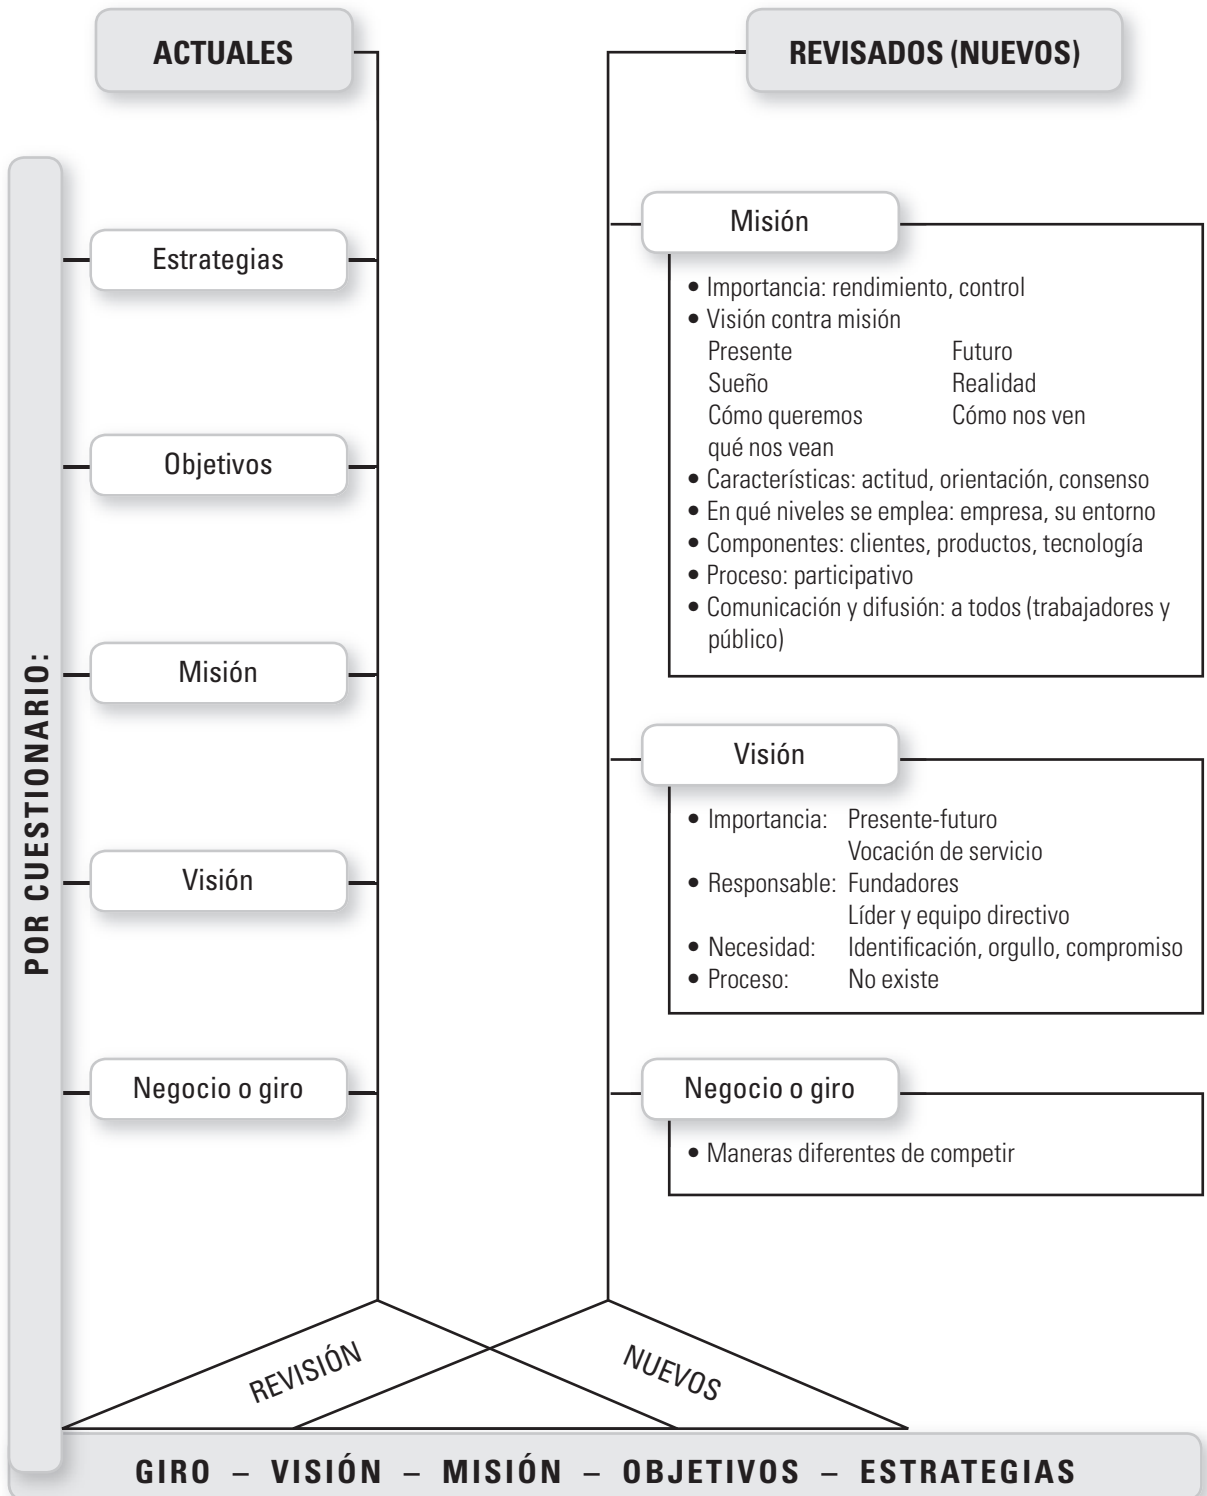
ACTUALES

REVISADOS (NUEVOS)

POR CUESTIONARIO:

Estrategias

Objetivos

Misión

Visión

Negocio o giro

Misión

• Importancia: rendimiento, control
• Visión contra misión

| Presente | Futuro |
|---|---|
| Sueño | Realidad |
| Cómo queremos qué nos vean | Cómo nos ven |

• Características: actitud, orientación, consenso
• En qué niveles se emplea: empresa, su entorno
• Componentes: clientes, productos, tecnología
• Proceso: participativo
• Comunicación y difusión: a todos (trabajadores y público)

Visión

• Importancia: Presente-futuro
Vocación de servicio
• Responsable: Fundadores
Líder y equipo directivo
• Necesidad: Identificación, orgullo, compromiso
• Proceso: No existe

Negocio o giro

• Maneras diferentes de competir

REVISIÓN

NUEVOS

GIRO – VISIÓN – MISIÓN – OBJETIVOS – ESTRATEGIAS